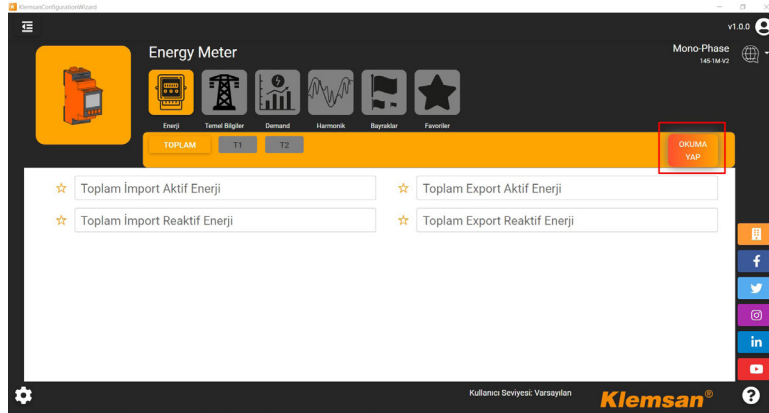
KlemsanConfigurationWizard

v1.0.0

Energy Meter

Mono-Phase
145-1M-V2

Enerji
Temel Bilgiler
Demand
Harmonik
Bayraklar
Favoriler

TOPLAM
T1
T2

OKUMA YAP

☆ Toplam İmport Aktif Enerji
☆ Toplam Export Aktif Enerji
☆ Toplam İmport Reaktif Enerji
☆ Toplam Export Reaktif Enerji

Kullanıcı Seviyesi: Varsayılan

Klemsan®